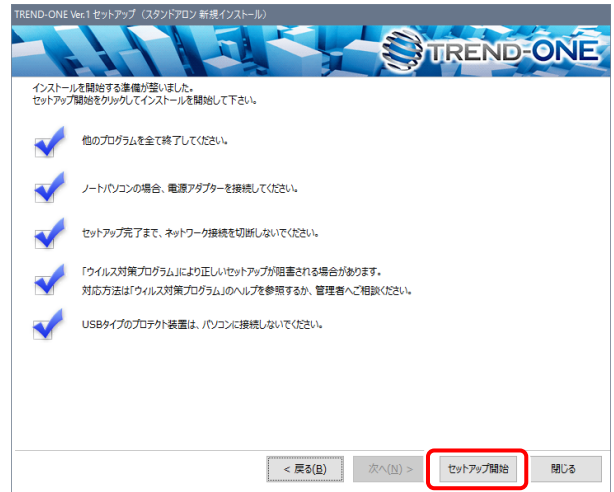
TREND-ONE Ver.1 セットアップ（スタンドアロン 新規インストール）

TREND-ONE

インストールを開始する準備が整いました。
セットアップ開始をクリックしてインストールを開始して下さい。

他のプログラムを全て終了してください。

ノートパソコンの場合、電源アダプターを接続してください。

セットアップ完了まで、ネットワーク接続を切断しないでください。

「ウイルス対策プログラム」により正しいセットアップが阻害される場合があります。
対応方法は「ウィルス対策プログラム」のヘルプを参照するか、管理者へご相談ください。

USBタイプのプロテクト装置は、パソコンに接続しないでください。

< 戻る(B)　次へ(N) >　セットアップ開始　閉じる